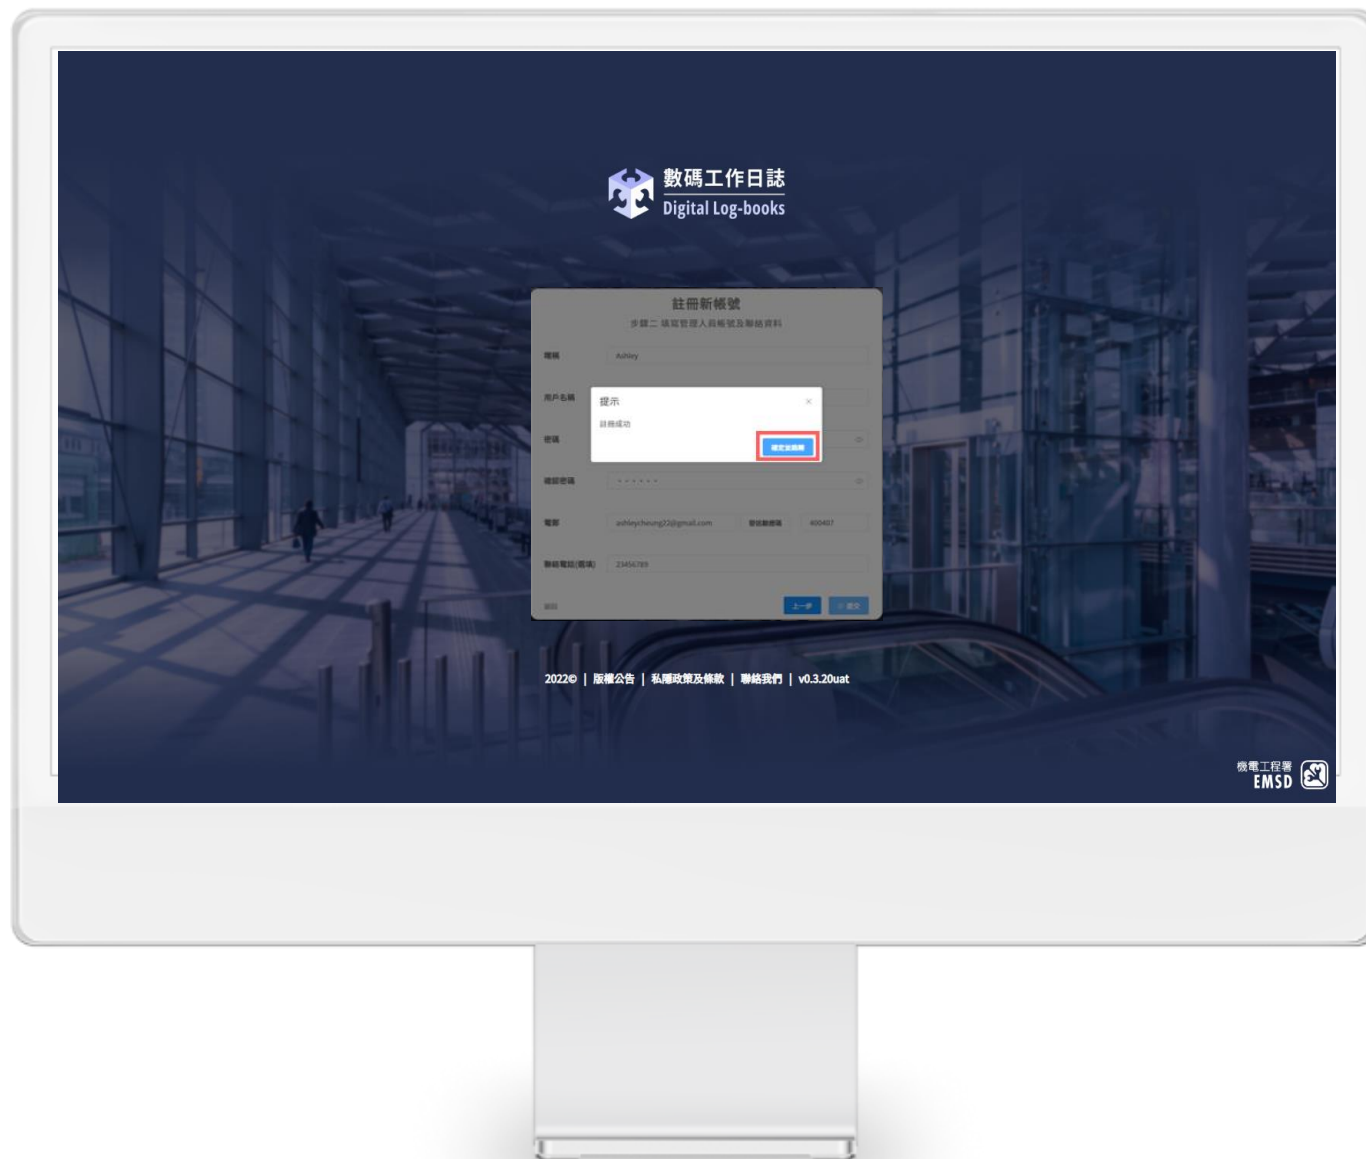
數碼工作日誌
Digital Log-books

註冊新帳號
步驟二 填寫管理人員帳號及聯絡資料

暱稱 Ashley

用戶名稱

提示 ×
註冊成功
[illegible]

密碼

確認密碼 ••••••

電郵 ashleycheung22@gmail.com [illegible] 400407

聯絡電話(選填) 23456789

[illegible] 上一步 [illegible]

2022© | 版權公告 | 私隱政策及條款 | 聯絡我們 | v0.3.20uat

機電工程署
EMSD